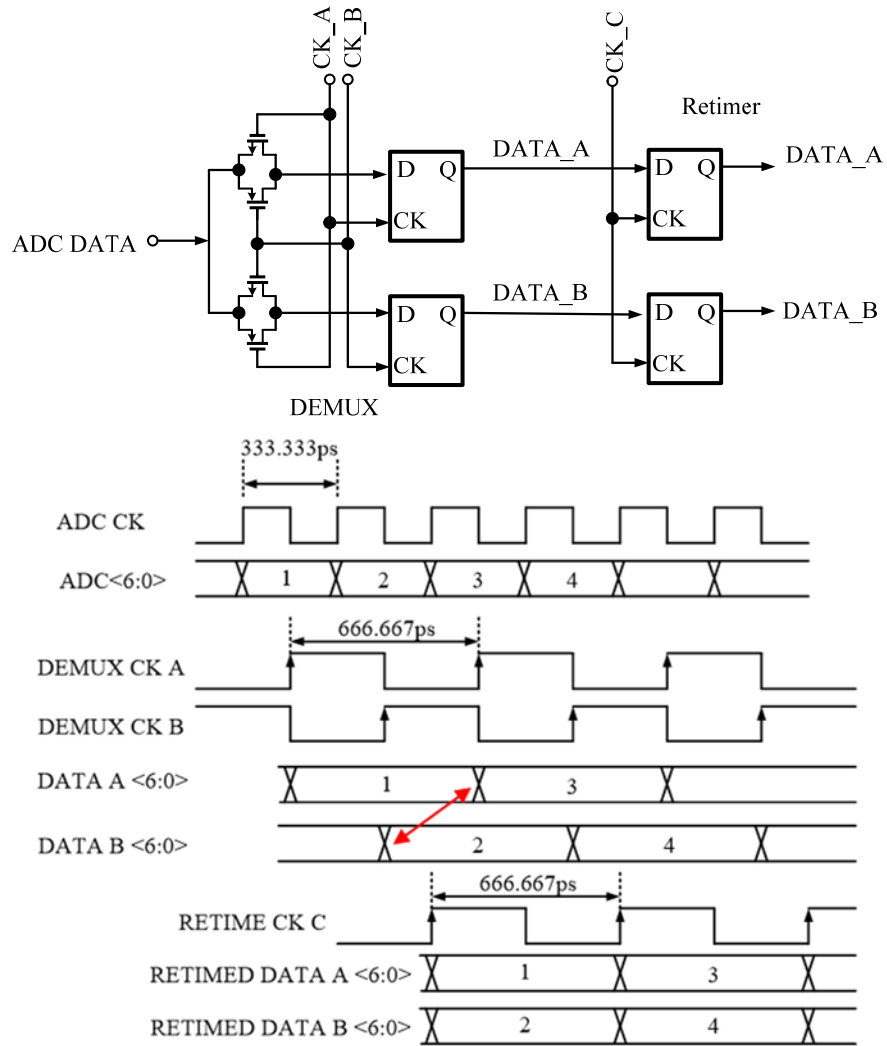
CK_A CK_B CK_C

Retimer

DATA_A

DATA_A

D Q

CK

D Q

CK

ADC DATA

DATA_B

DATA_B

D Q

CK

D Q

CK

DEMUX

333.333ps

ADC CK

ADC<6:0> 1 2 3 4

666.667ps

DEMUX CK A

DEMUX CK B

DATA A <6:0> 1 3

DATA B <6:0> 2 4

666.667ps

RETIME CK C

RETIMED DATA A <6:0> 1 3

RETIMED DATA B <6:0> 2 4